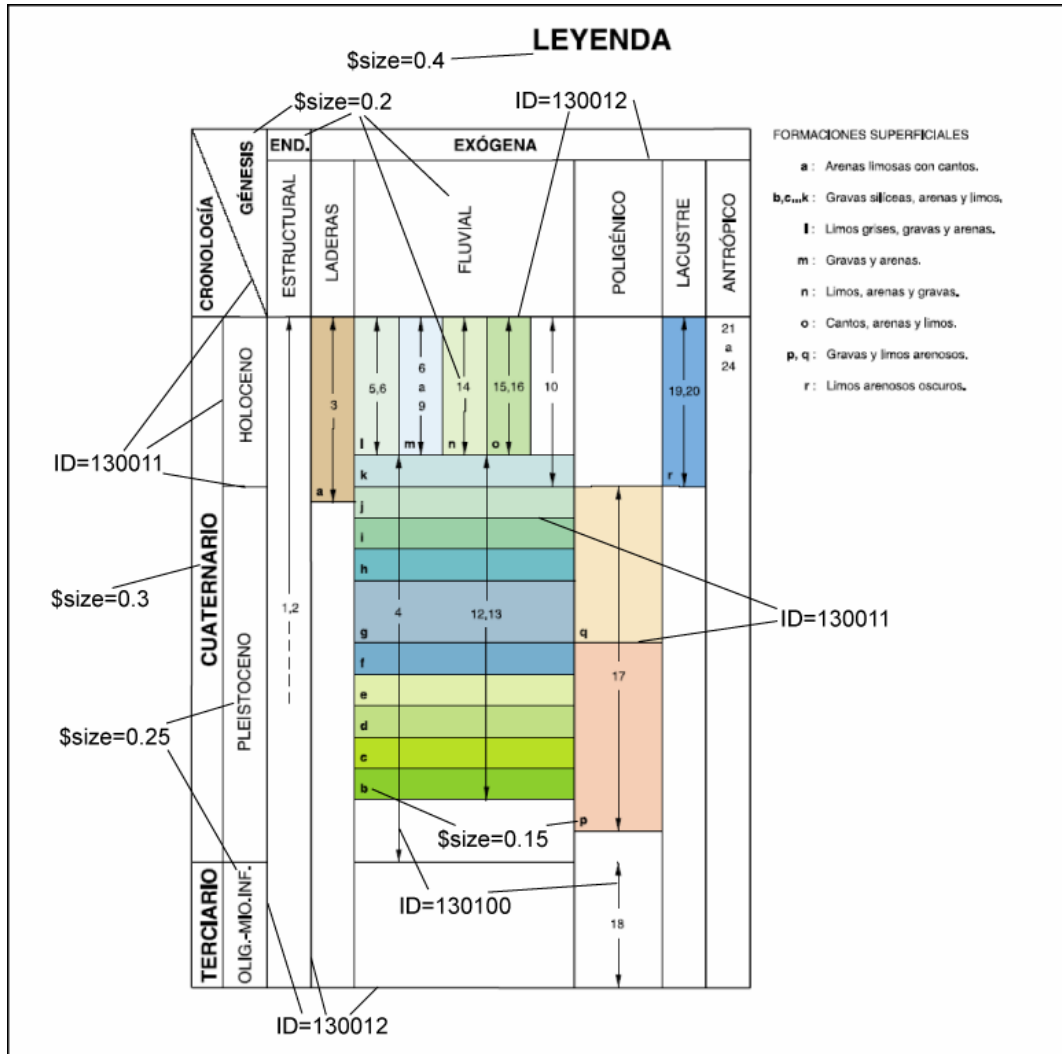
LEYENDA

$size=0.4

$size=0.2

ID=130012

GÉNESIS

CRONOLOGÍA

END.

EXÓGENA

ESTRUCTURAL

LADERAS

FLUVIAL

POLIGÉNICO

LACUSTRE

ANTRÓPICO

FORMACIONES SUPERFICIALES

a : Arenas limosas con cantos.

b,c,..,k : Gravas silíceas, arenas y limos.

l : Limos grises, gravas y arenas.

m : Gravas y arenas.

n : Limos, arenas y gravas.

o : Cantos, arenas y limos.

p, q : Gravas y limos arenosos.

r : Limos arenosos oscuros.

HOLOCENO

3

5,6

6
a
9

14

15,16

10

19,20

21
a
24

l

m

n

o

k

a

r

ID=130011

j

i

h

CUATERNARIO

$size=0.3

1,2

4

12,13

g

q

ID=130011

f

17

e

PLEISTOCENO

$size=0.25

d

c

b

p

$size=0.15

TERCIARIO

OLIG.-MIO.INF.

ID=130100

18

ID=130012